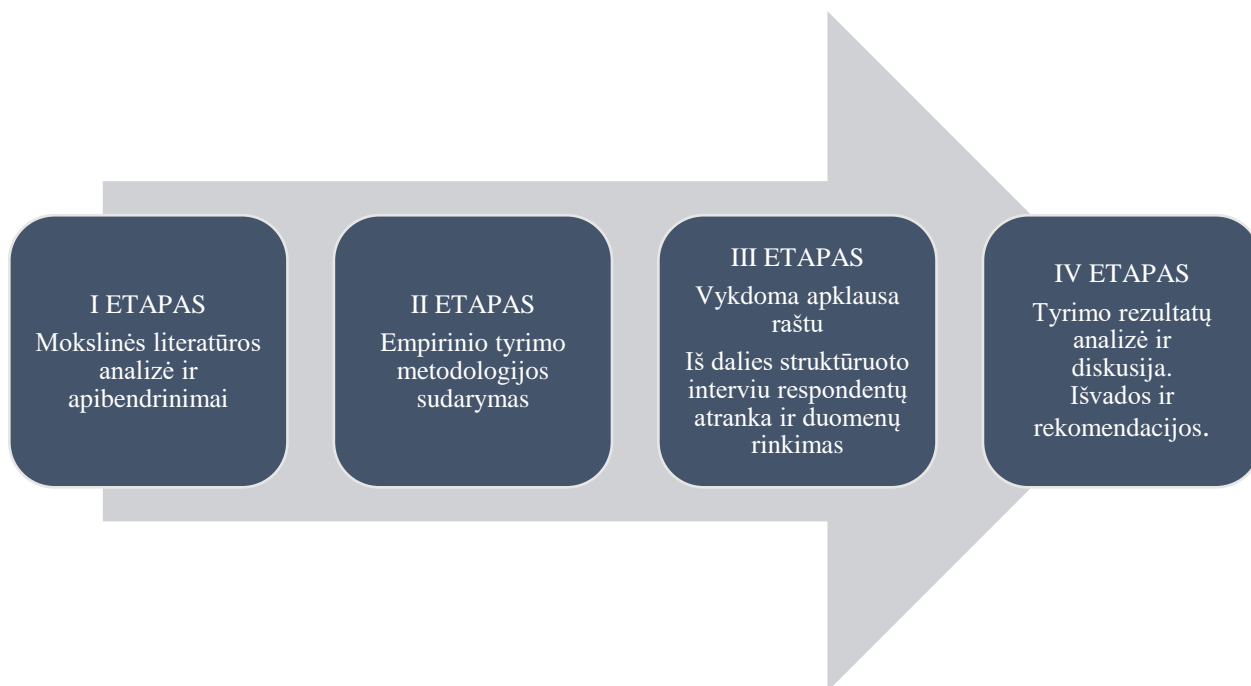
I ETAPAS
Mokslinės literatūros analizė ir apibendrinimai

II ETAPAS
Empirinio tyrimo metodologijos sudarymas

III ETAPAS
Vykdoma apklausa raštu
Iš dalies struktūruoto interviu respondentų atranka ir duomenų rinkimas

IV ETAPAS
Tyrimo rezultatų analizė ir diskusija. Išvados ir rekomendacijos.